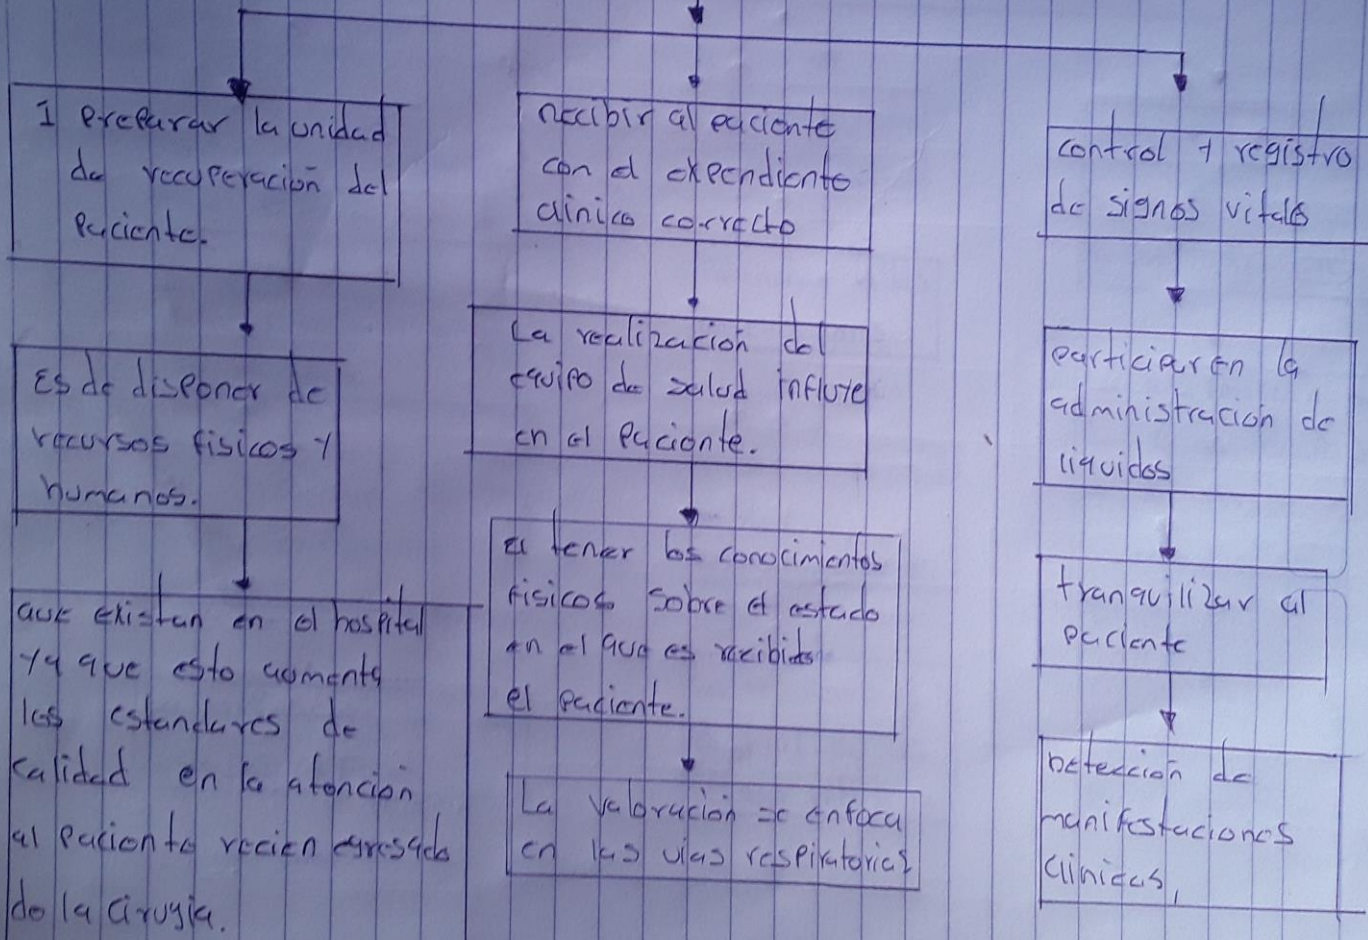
I Preparar la unidad de recuperación del paciente.

Es de disponer de recursos fisicos y humanos.

que existan en el hospital ya que esto aumenta los estandares de calidad en la atención al paciente recien egresado de la cirugia.

recibir al paciente con el expendiente clinico correcto

La realización del equipo de salud influye en el paciente.

el tener los conocimientos fisicos sobre el estado en el que es recibido el paciente.

La valoración se enfoca en las vias respiratorias

control y registro de signos vitales

participar en la administración de liquidos

tranquilizar al paciente

Detección de manifestaciones clinicas,